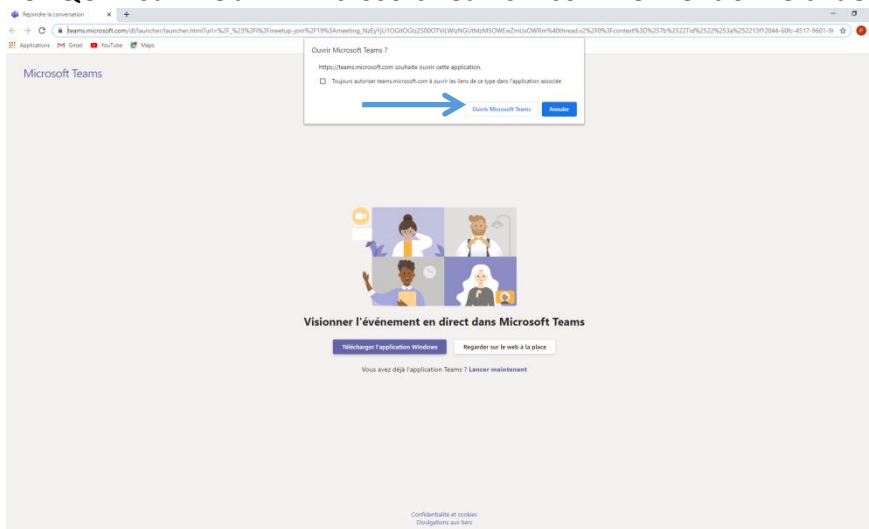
Rejoindre la conversation × +

teams.microsoft.com/dl/launcher/launcher.html?url=%2F_%23%2Fl%2Fmeetup-join%2F19%3Ameeting_NzEyYjU1OGItOGIz2500OTViLWIzNGUtMzM5OWEwZmUxOWRm%40thread.v2%2F0%3Fcontext%3D%257b%2522Tid%2522%253a%252213f12044-60fc-4517-9601-9

Applications Gmail YouTube Maps

Microsoft Teams

Ouvrir Microsoft Teams ?

https://teams.microsoft.com souhaite ouvrir cette application.

Toujours autoriser teams.microsoft.com à ouvrir les liens de ce type dans l'application associée

Ouvrir Microsoft Teams Annuler

Visionner l'événement en direct dans Microsoft Teams

Télécharger l'application Windows Regarder sur le web à la place

Vous avez déjà l'application Teams ? Lancer maintenant

Confidentialité et cookies
Divulgations aux tiers